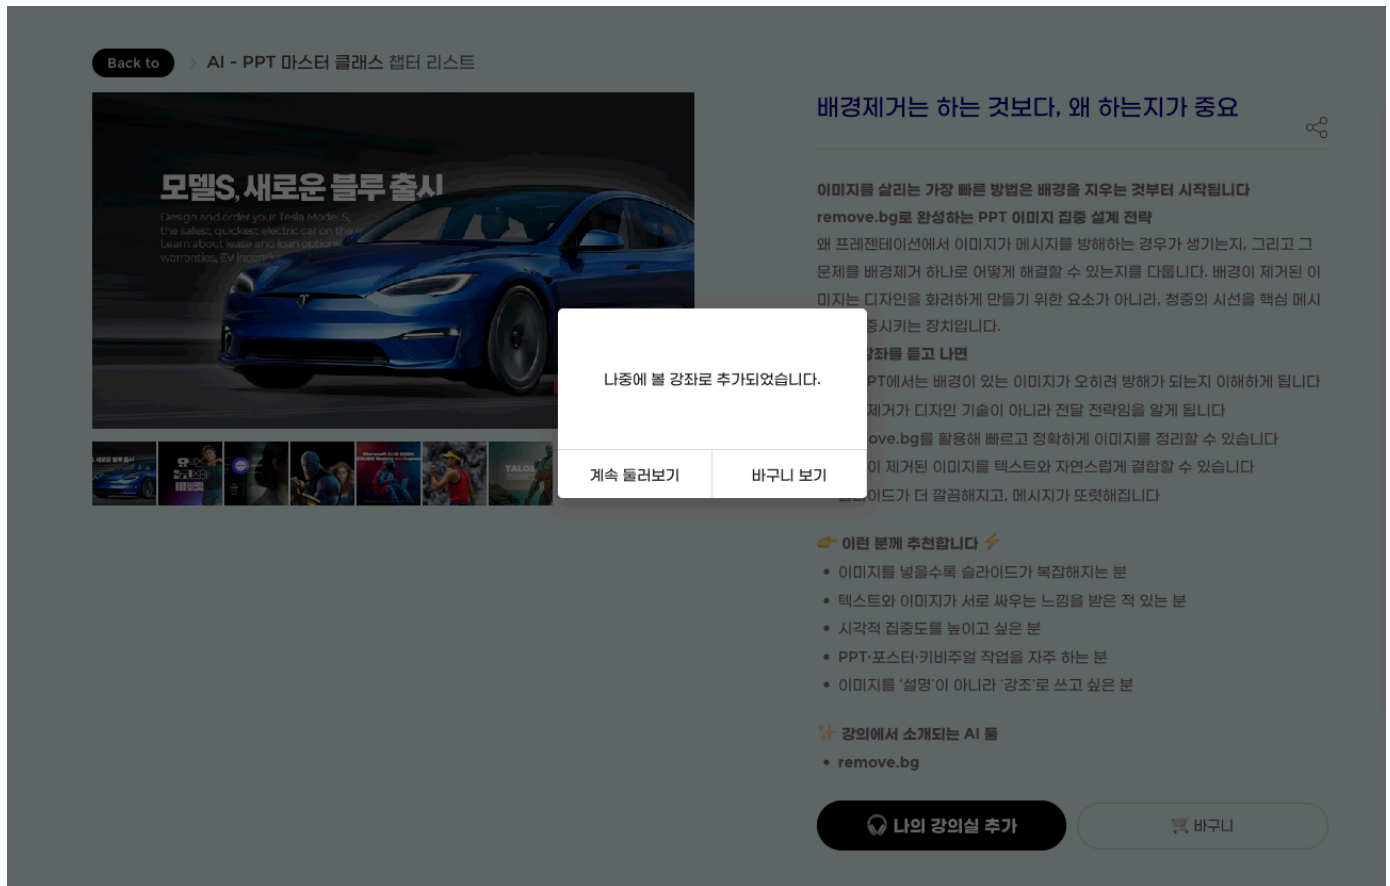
Back to > AI - PPT 마스터 클래스 챕터 리스트

모델S, 새로운 블루 출시
Design and order your Tesla Model S, the safest, quickest electric car on the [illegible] Learn about lease and loan options, warranties, EV incenti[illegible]

배경제거는 하는 것보다, 왜 하는지가 중요

이미지를 살리는 가장 빠른 방법은 배경을 지우는 것부터 시작됩니다
remove.bg로 완성하는 PPT 이미지 집중 설계 전략
왜 프레젠테이션에서 이미지가 메시지를 방해하는 경우가 생기는지, 그리고 그 문제를 배경제거 하나로 어떻게 해결할 수 있는지를 다룹니다. 배경이 제거된 이미지는 디자인을 화려하게 만들기 위한 요소가 아니라, 청중의 시선을 핵심 메시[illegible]중시키는 장치입니다.
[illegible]강좌를 듣고 나면
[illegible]PT에서는 배경이 있는 이미지가 오히려 방해가 되는지 이해하게 됩니다
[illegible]제거가 디자인 기술이 아니라 전달 전략임을 알게 됩니다
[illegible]ove.bg를 활용해 빠르고 정확하게 이미지를 정리할 수 있습니다
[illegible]이 제거된 이미지를 텍스트와 자연스럽게 결합할 수 있습니다
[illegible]이드가 더 깔끔해지고, 메시지가 또렷해집니다

나중에 볼 강좌로 추가되었습니다.
계속 둘러보기
바구니 보기

이런 분께 추천합니다
• 이미지를 넣을수록 슬라이드가 복잡해지는 분
• 텍스트와 이미지가 서로 싸우는 느낌을 받은 적 있는 분
• 시각적 집중도를 높이고 싶은 분
• PPT·포스터·카비주얼 작업을 자주 하는 분
• 이미지를 '설명'이 아니라 '강조'로 쓰고 싶은 분

강의에서 소개되는 AI 툴
• remove.bg

나의 강의실 추가
바구니